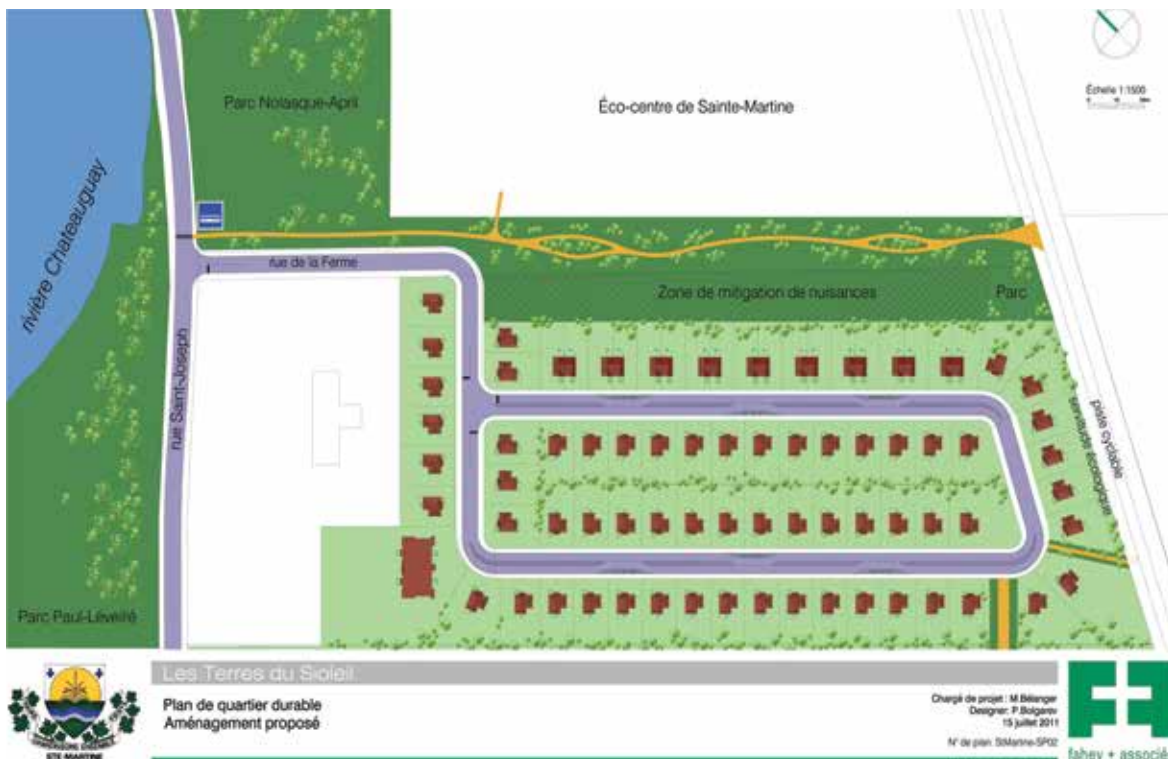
Échelle 1:1500

Parc Nolasque-April

Éco-centre de Sainte-Martine

rivière Chateauguay

rue de la Ferme

Zone de mitigation de nuisances

Parc

rue Saint-Joseph

sentier écologique

piste cyclable

Parc Paul-Léveillé

Les Terres du Soleil

Plan de quartier durable
Aménagement proposé

Chargé de projet : M.Bélanger
Designer: P.Bolgarev
15 juillet 2011

N° de plan: StMartine-SP02

STE-MARTINE

fahey + associé